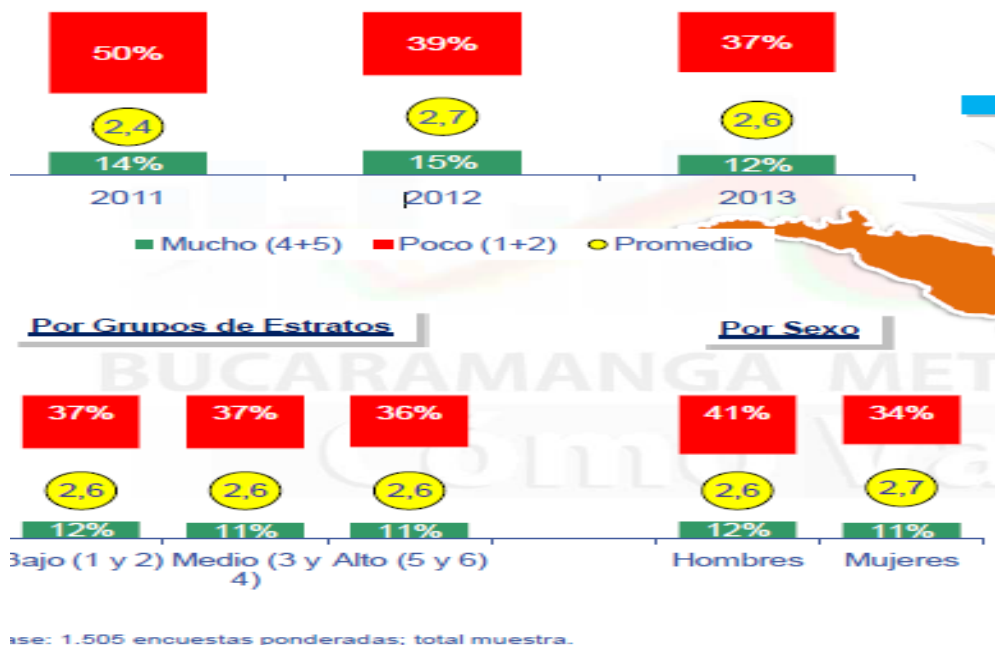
50%

2,4

14%

2011

39%

2,7

15%

2012

37%

2,6

12%

2013

Mucho (4+5) Poco (1+2) Promedio

Por Grupos de Estratos

Por Sexo

BUCARAMANGA MET

Cómo Va

37%

2,6

12%

Bajo (1 y 2)

37%

2,6

11%

Medio (3 y 4)

36%

2,6

11%

Alto (5 y 6)

41%

2,6

12%

Hombres

34%

2,7

11%

Mujeres

ase: 1.505 encuestas ponderadas; total muestra.